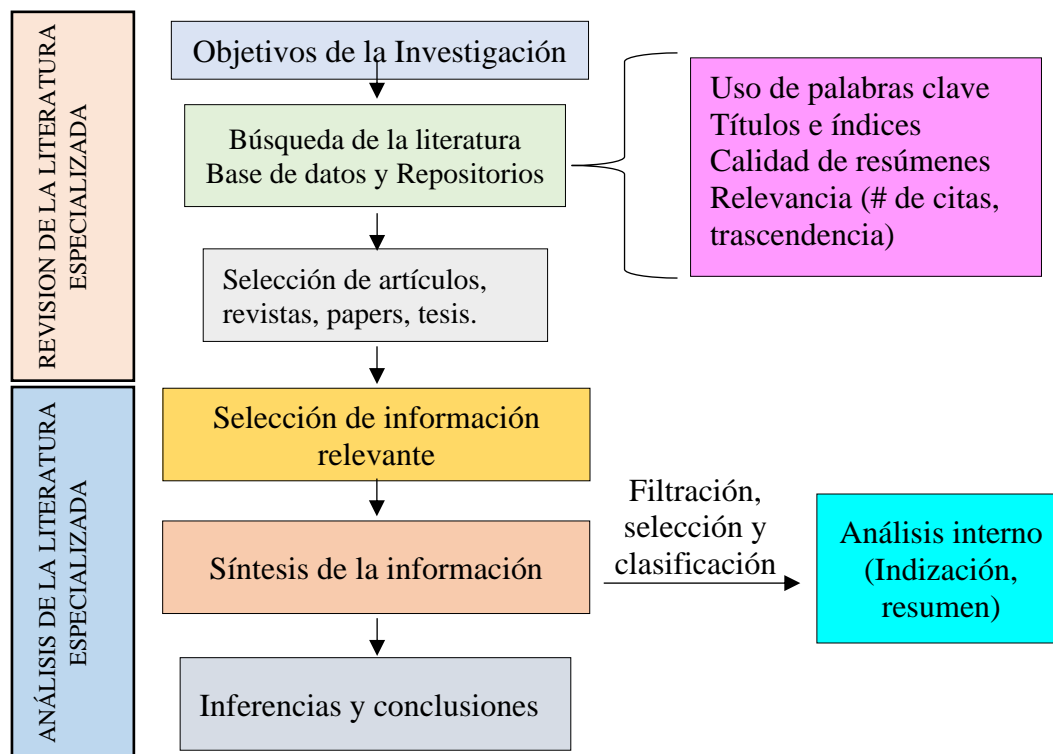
REVISION DE LA LITERATURA ESPECIALIZADA

Objetivos de la Investigación

Búsqueda de la literatura
Base de datos y Repositorios

Uso de palabras clave
Títulos e índices
Calidad de resúmenes
Relevancia (# de citas, trascendencia)

Selección de artículos, revistas, papers, tesis.

ANÁLISIS DE LA LITERATURA ESPECIALIZADA

Selección de información relevante

Síntesis de la información

Filtración, selección y clasificación

Análisis interno (Indización, resumen)

Inferencias y conclusiones